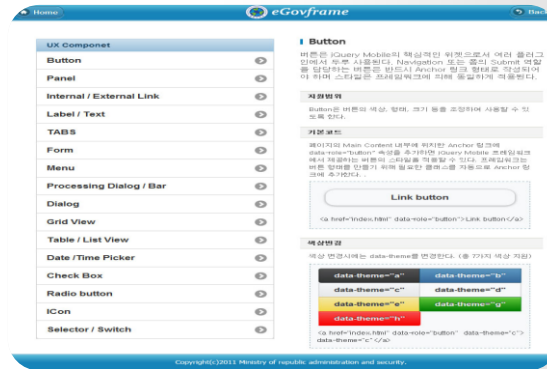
Home
eGovframe
Back

UX Componet
Button
Panel
Internal / External Link
Label / Text
TABS
Form
Menu
Processing Dialog / Bar
Dialog
Grid View
Table / List View
Date /Time Picker
Check Box
Radio button
iCon
Selector / Switch

Button
버튼은 jQuery Mobile의 핵심적인 위젯으로서 여러 플러그인에서 두루 사용된다. Navigation 또는 폼의 Submit 역할을 담당하는 버튼은 반드시 Anchor 링크 형태로 작성되어야 하며 스타일은 프레임워크에 의해 동일하게 적용된다.

지원범위
Button은 버튼의 색상, 형태, 크기 등을 조정하여 사용할 수 있도록 된다.

키코드
페이지의 Main Content 내부에 위치한 Anchor 링크에 data-role="button" 속성을 추가하면 jQuery Mobile 프레임워크에서 제공하는 버튼의 스타일을 적용할 수 있다. 프레임워크는 버튼 형태를 만들기 위해 필요한 클래스를 자동으로 Anchor 링크에 추가한다.

Link button
<a href="index.html" data-role="button">Link button</a>

색상변경
색상 변경시에는 data-theme를 변경한다. ( 총 7가지 색상 지원)

| data-theme="a" | data-theme="b" |
|---|---|
| data-theme="c" | data-theme="d" |
| data-theme="e" | data-theme="g" |
| data-theme="h" | |

<a href="index.html" data-role="button" data-theme="c">data-theme="c"</a>

Copyright(c)2011 Ministry of republic administration and security.